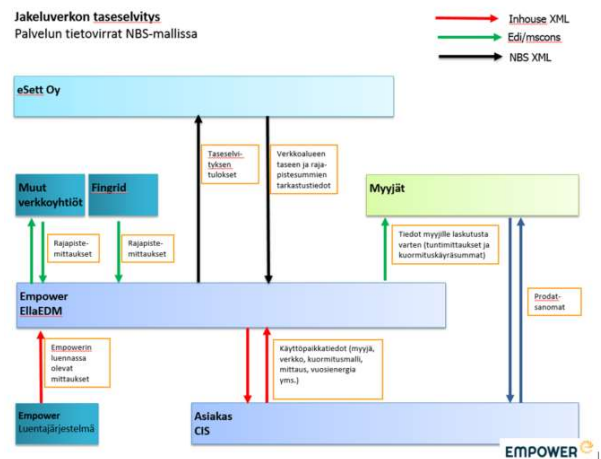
Jakeluverkon taseselvitys
Palvelun tietovirrat NBS-mallissa

Inhouse XML
Edi/mscons
NBS XML

eSett Oy

Taseselvityksen tulokset

Verkkoalueen taseen ja rajapistesummien tarkastustiedot

Muut verkkoyhtiöt

Fingrid

Myyjät

Rajapistemittaukset

Rajapistemittaukset

Tiedot myyjille laskutusta varten (tuntimittaukset ja kuormituskäyräsummat)

Empower
EllaEDM

Prodatsanomat

Empowerin luennassa olevat mittaukset

Käyttöpaikkatiedot (myyjä, verkko, kuormitusmalli, mittaus, vuosienergia yms.)

Empower
Luentajärjestelmä

Asiakas
CIS

EMPOWER